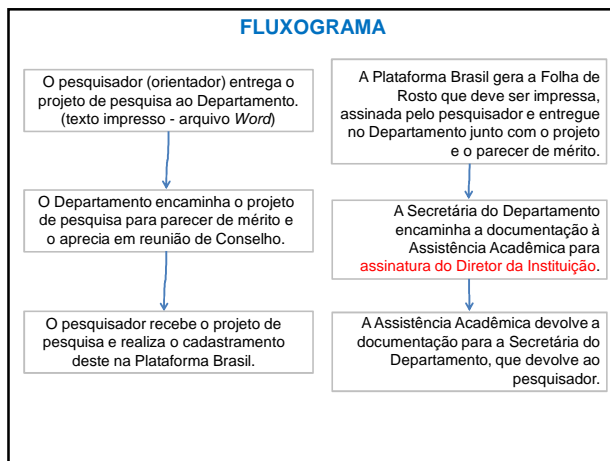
FLUXOGRAMA

O pesquisador (orientador) entrega o projeto de pesquisa ao Departamento. (texto impresso - arquivo *Word*)

O Departamento encaminha o projeto de pesquisa para parecer de mérito e o aprecia em reunião de Conselho.

O pesquisador recebe o projeto de pesquisa e realiza o cadastramento deste na Plataforma Brasil.

A Plataforma Brasil gera a Folha de Rosto que deve ser impressa, assinada pelo pesquisador e entregue no Departamento junto com o projeto e o parecer de mérito.

A Secretária do Departamento encaminha a documentação à Assistência Acadêmica para assinatura do Diretor da Instituição.

A Assistência Acadêmica devolve a documentação para a Secretária do Departamento, que devolve ao pesquisador.